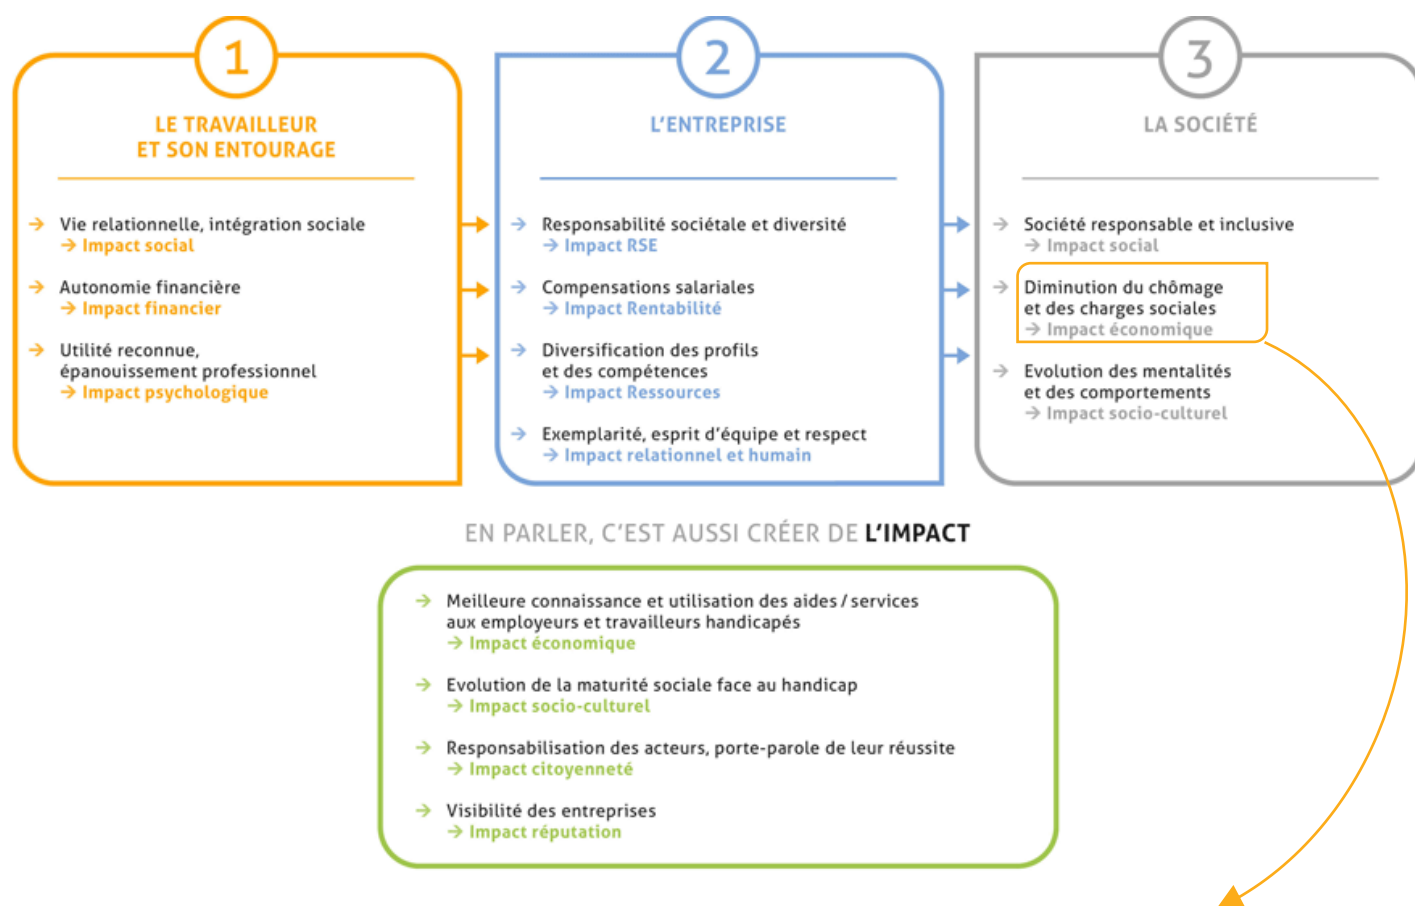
1

LE TRAVAILLEUR ET SON ENTOURAGE

→ Vie relationnelle, intégration sociale
→ Impact social

→ Autonomie financière
→ Impact financier

→ Utilité reconnue, épanouissement professionnel
→ Impact psychologique

2

L'ENTREPRISE

→ Responsabilité sociétale et diversité
→ Impact RSE

→ Compensations salariales
→ Impact Rentabilité

→ Diversification des profils et des compétences
→ Impact Ressources

→ Exemplarité, esprit d'équipe et respect
→ Impact relationnel et humain

3

LA SOCIÉTÉ

→ Société responsable et inclusive
→ Impact social

→ Diminution du chômage et des charges sociales
→ Impact économique

→ Evolution des mentalités et des comportements
→ Impact socio-culturel

EN PARLER, C'EST AUSSI CRÉER DE L'IMPACT

→ Meilleure connaissance et utilisation des aides / services aux employeurs et travailleurs handicapés
→ Impact économique

→ Evolution de la maturité sociale face au handicap
→ Impact socio-culturel

→ Responsabilisation des acteurs, porte-parole de leur réussite
→ Impact citoyenneté

→ Visibilité des entreprises
→ Impact réputation